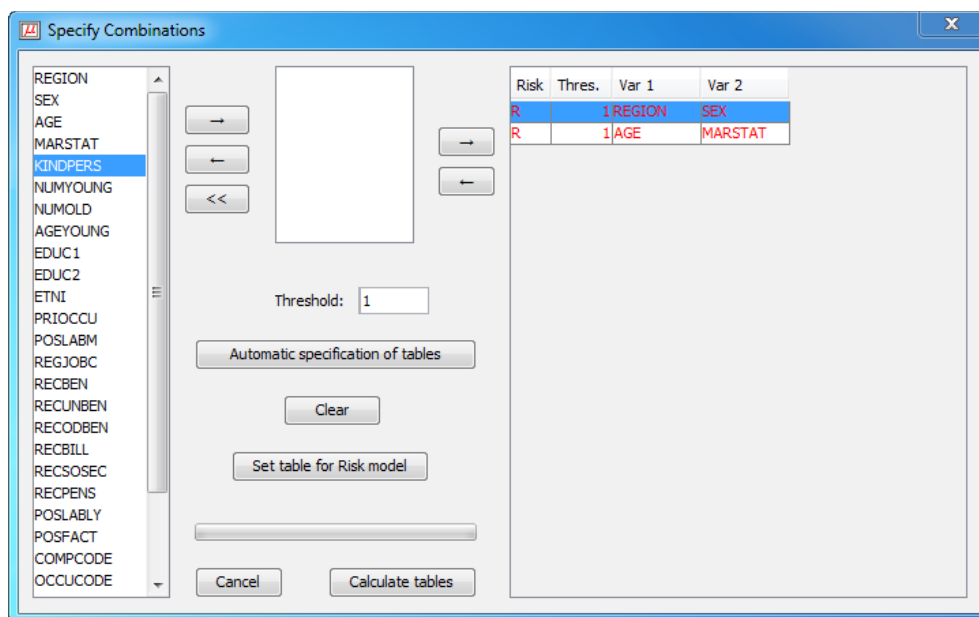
Specify Combinations

REGION
SEX
AGE
MARSTAT
KINDPERS
NUMYOUNG
NUMOLD
AGEYOUNG
EDUC1
EDUC2
ETNI
PRIOCCU
POSLABM
REGJOBC
RECBEN
RECUNBEN
RECODBEN
RECBILL
RECSOSEC
RECPENS
POSLABLY
POSFACT
COMPCODE
OCCUCODE

→
←
<<

→
←

Threshold: 1

Automatic specification of tables

Clear

Set table for Risk model

Cancel

Calculate tables

| Risk | Thres. | Var 1 | Var 2 |
|---|---|---|---|
| R | 1 | REGION | SEX |
| R | 1 | AGE | MARSTAT |